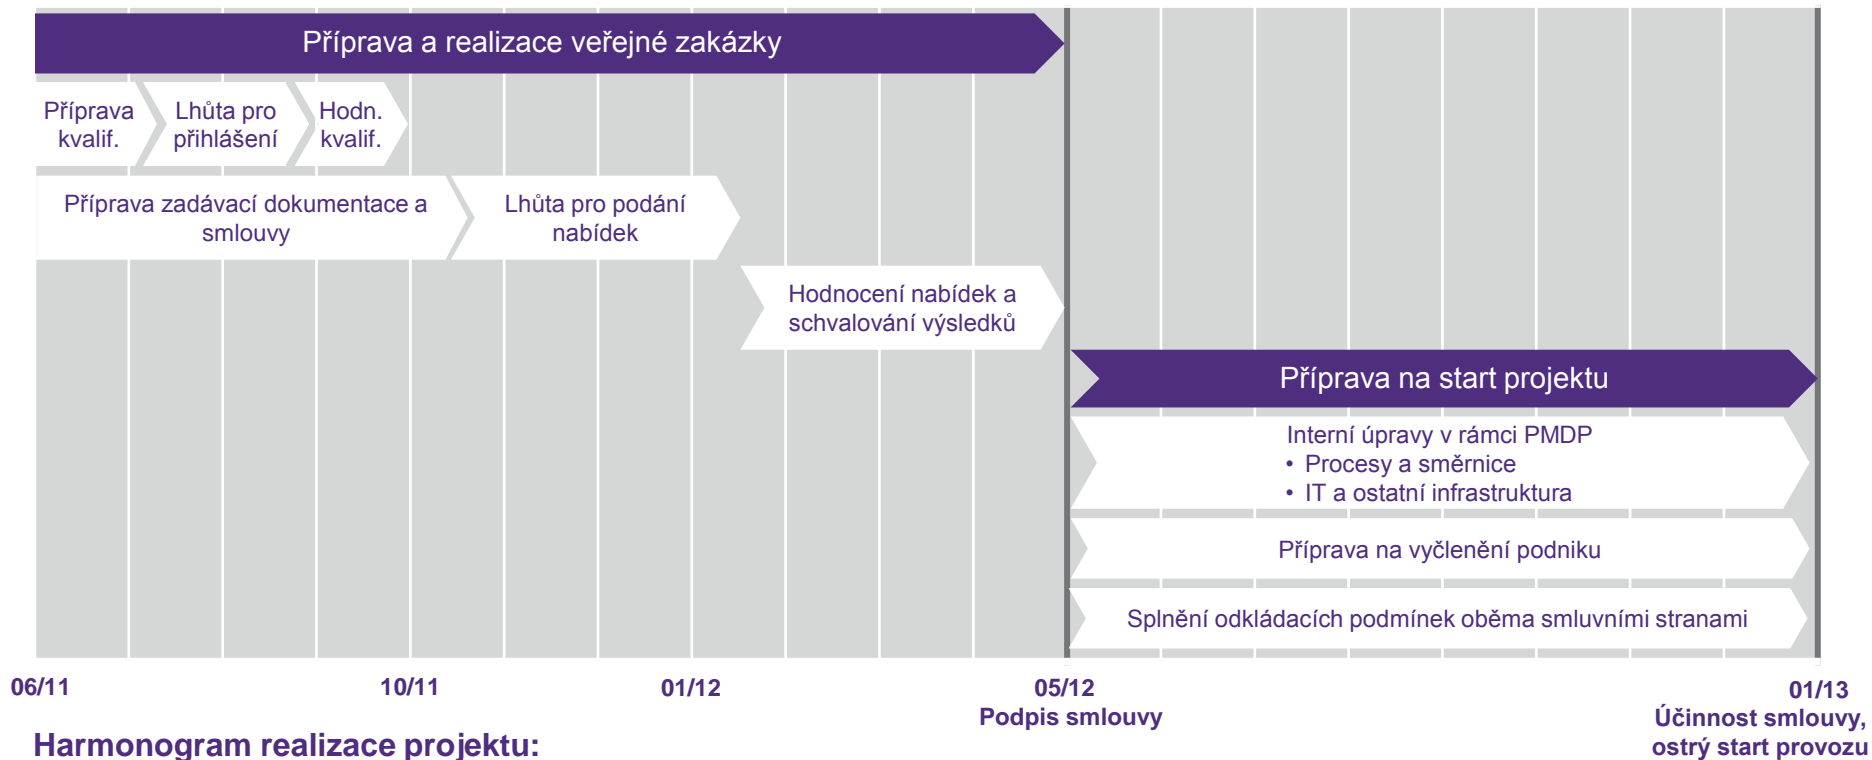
Příprava a realizace veřejné zakázky

Příprava kvalif.

Lhůta pro přihlášení

Hodn. kvalif.

Příprava zadávací dokumentace a smlouvy

Lhůta pro podání nabídek

Hodnocení nabídek a schvalování výsledků

Příprava na start projektu

Interní úpravy v rámci PMDP
• Procesy a směrnice
• IT a ostatní infrastruktura

Příprava na vyčlenění podniku

Splnění odkládacích podmínek oběma smluvními stranami

06/11

10/11

01/12

05/12
Podpis smlouvy

01/13
Účinnost smlouvy, ostrý start provozu

Harmonogram realizace projektu: